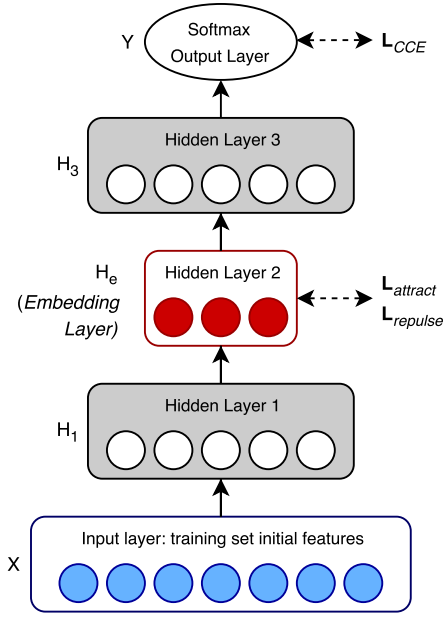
Y
Softmax
Output Layer
$\mathbf{L}_{CCE}$

Hidden Layer 3
$H_3$

$H_e$
(Embedding Layer)
Hidden Layer 2
$\mathbf{L}_{attract}$
$\mathbf{L}_{repulse}$

Hidden Layer 1
$H_1$

X
Input layer: training set initial features